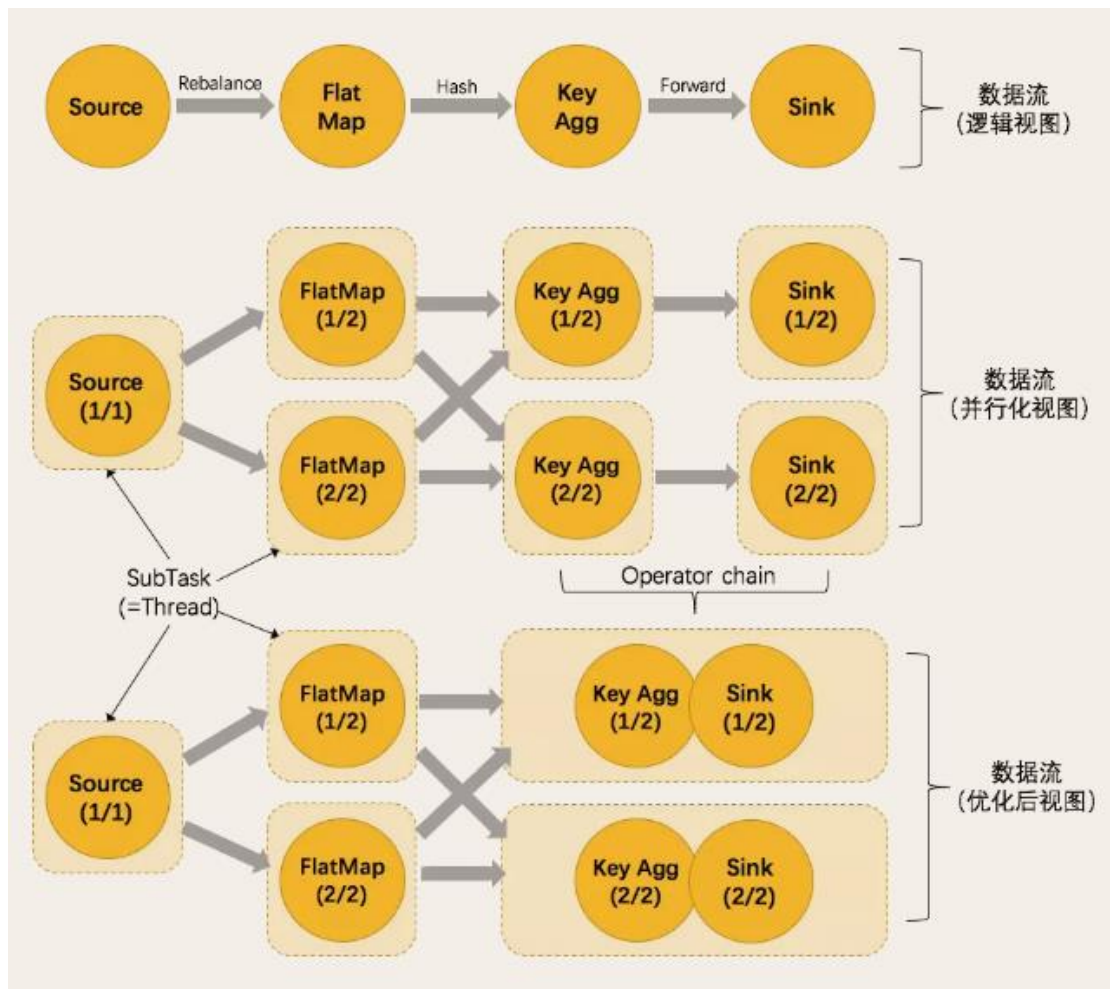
Source

Rebalance

Flat Map

Hash

Key Agg

Forward

Sink

数据流
（逻辑视图）

Source (1/1)

FlatMap (1/2)

FlatMap (2/2)

Key Agg (1/2)

Key Agg (2/2)

Sink (1/2)

Sink (2/2)

数据流
（并行化视图）

SubTask (=Thread)

Operator chain

Source (1/1)

FlatMap (1/2)

FlatMap (2/2)

Key Agg (1/2)

Sink (1/2)

Key Agg (2/2)

Sink (2/2)

数据流
（优化后视图）